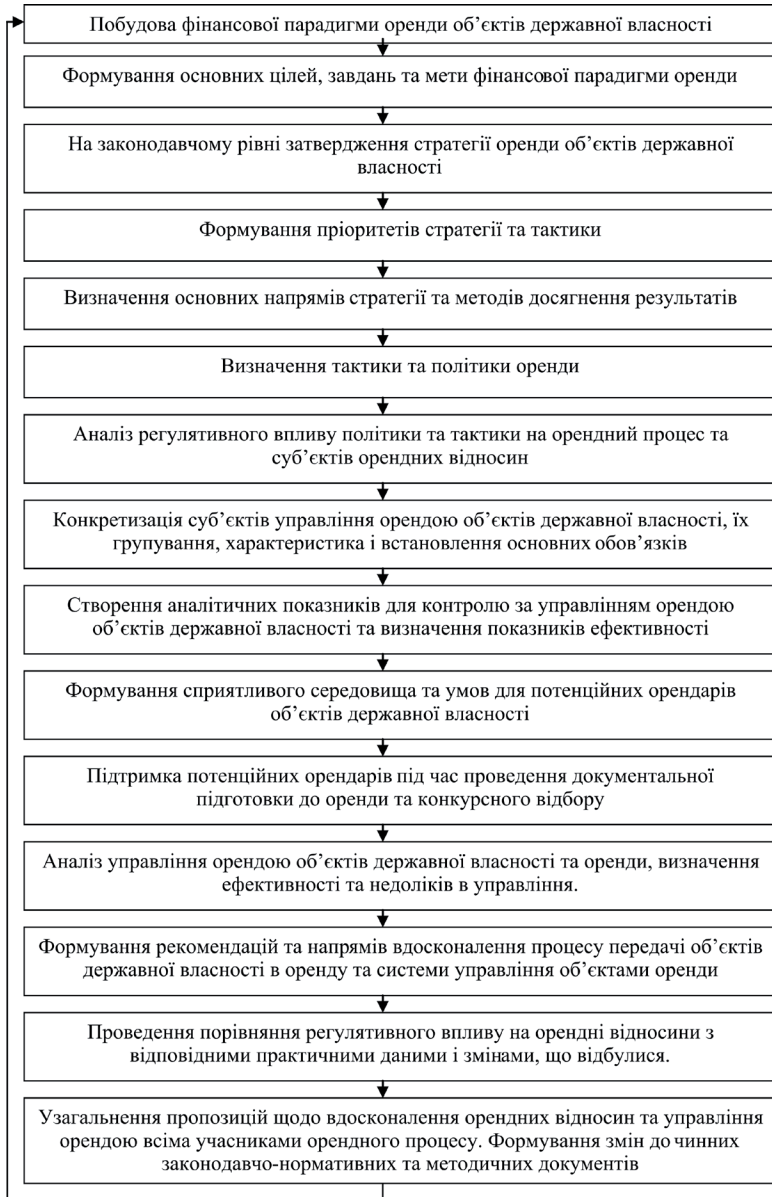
Побудова фінансової парадигми оренди об'єктів державної власності

Формування основних цілей, завдань та мети фінансової парадигми оренди

На законодавчому рівні затвердження стратегії оренди об'єктів державної власності

Формування пріоритетів стратегії та тактики

Визначення основних напрямів стратегії та методів досягнення результатів

Визначення тактики та політики оренди

Аналіз регулятивного впливу політики та тактики на орендний процес та суб'єктів орендних відносин

Конкретизація суб'єктів управління орендою об'єктів державної власності, їх групування, характеристика і встановлення основних обов'язків

Створення аналітичних показників для контролю за управлінням орендою об'єктів державної власності та визначення показників ефективності

Формування сприятливого середовища та умов для потенційних орендарів об'єктів державної власності

Підтримка потенційних орендарів під час проведення документальної підготовки до оренди та конкурсного відбору

Аналіз управління орендою об'єктів державної власності та оренди, визначення ефективності та недоліків в управління.

Формування рекомендацій та напрямів вдосконалення процесу передачі об'єктів державної власності в оренду та системи управління об'єктами оренди

Проведення порівняння регулятивного впливу на орендні відносини з відповідними практичними даними і змінами, що відбулися.

Узагальнення пропозицій щодо вдосконалення орендних відносин та управління орендою всіма учасниками орендного процесу. Формування змін до чинних законодавчо-нормативних та методичних документів